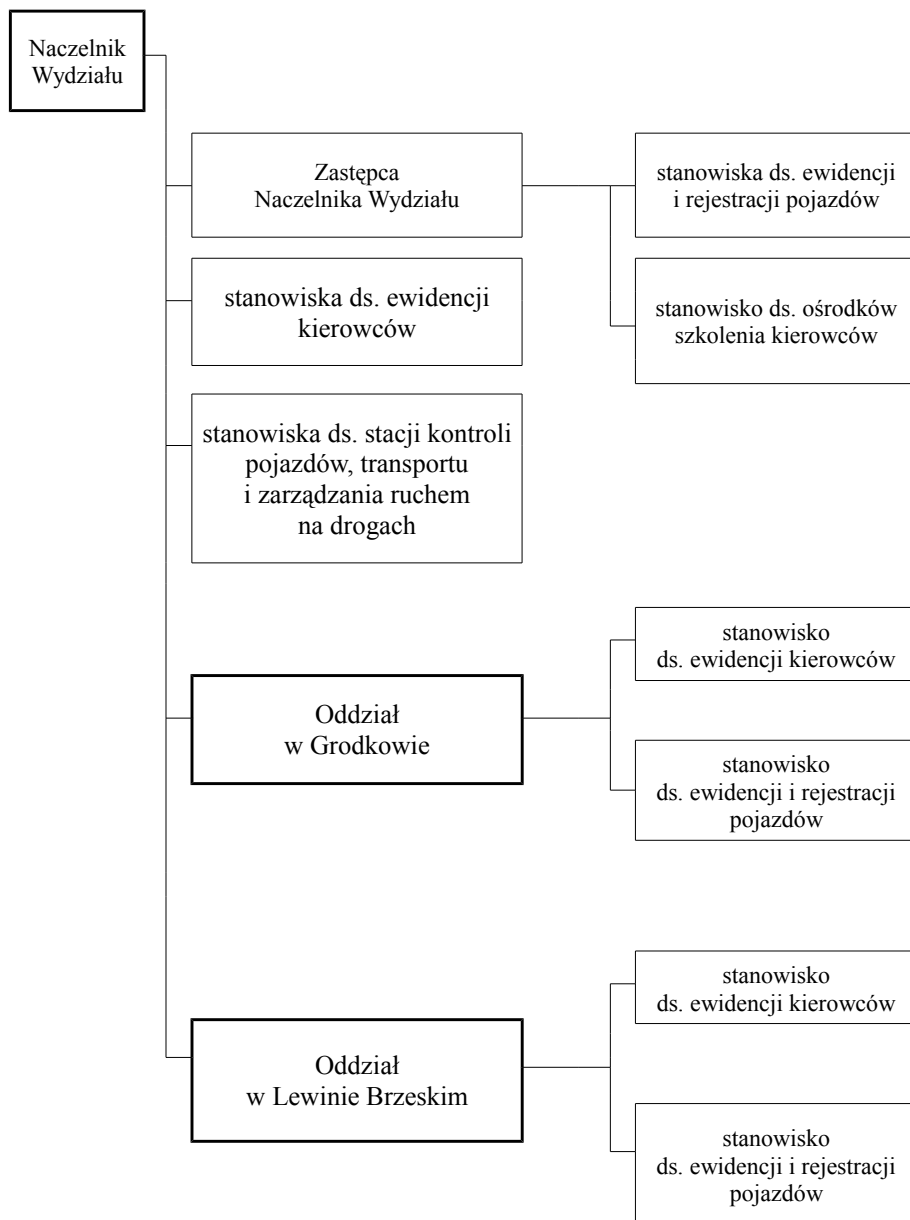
Naczelnik Wydziału

Zastępca Naczelnika Wydziału

stanowiska ds. ewidencji i rejestracji pojazdów

stanowisko ds. ośrodków szkolenia kierowców

stanowiska ds. ewidencji kierowców

stanowiska ds. stacji kontroli pojazdów, transportu i zarządzania ruchem na drogach

Oddział w Grodkowie

stanowisko ds. ewidencji kierowców

stanowisko ds. ewidencji i rejestracji pojazdów

Oddział w Lewinie Brzeskim

stanowisko ds. ewidencji kierowców

stanowisko ds. ewidencji i rejestracji pojazdów